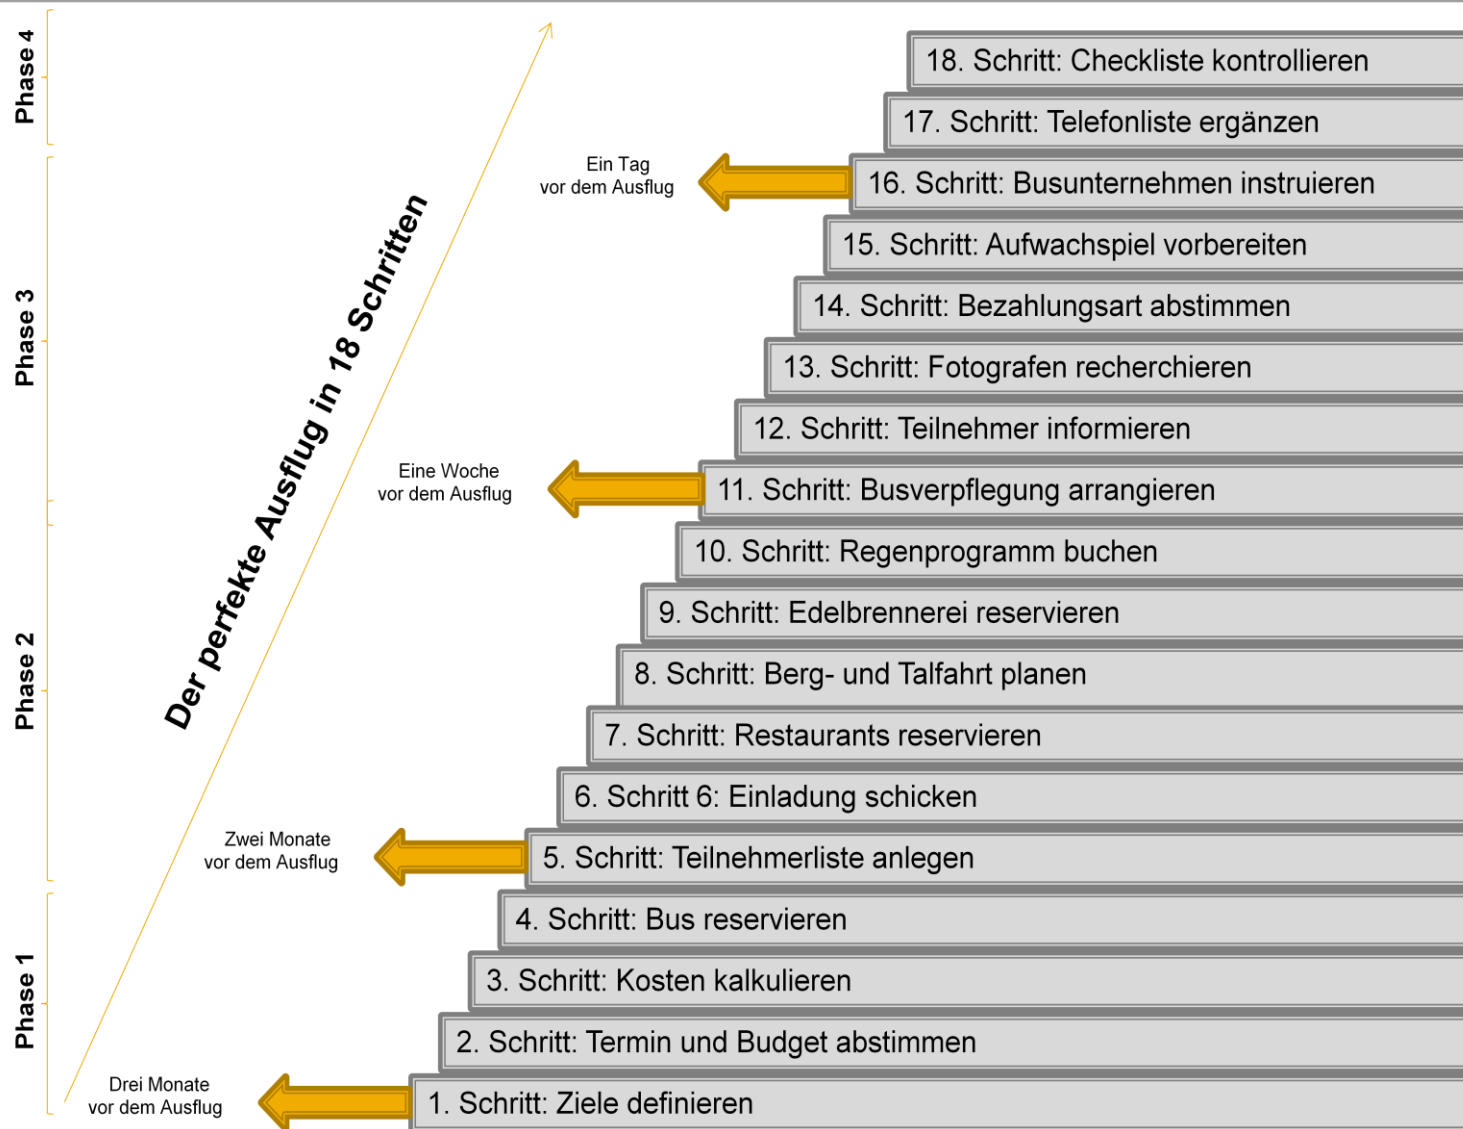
Phase 4
Phase 3
Phase 2
Phase 1

Der perfekte Ausflug in 18 Schritten

18. Schritt: Checkliste kontrollieren
17. Schritt: Telefonliste ergänzen
Ein Tag vor dem Ausflug
16. Schritt: Busunternehmen instruieren
15. Schritt: Aufwachspiel vorbereiten
14. Schritt: Bezahlungsart abstimmen
13. Schritt: Fotografen recherchieren
12. Schritt: Teilnehmer informieren
Eine Woche vor dem Ausflug
11. Schritt: Busverpflegung arrangieren
10. Schritt: Regenprogramm buchen
9. Schritt: Edelbrennerei reservieren
8. Schritt: Berg- und Talfahrt planen
7. Schritt: Restaurants reservieren
6. Schritt 6: Einladung schicken
Zwei Monate vor dem Ausflug
5. Schritt: Teilnehmerliste anlegen
4. Schritt: Bus reservieren
3. Schritt: Kosten kalkulieren
2. Schritt: Termin und Budget abstimmen
Drei Monate vor dem Ausflug
1. Schritt: Ziele definieren